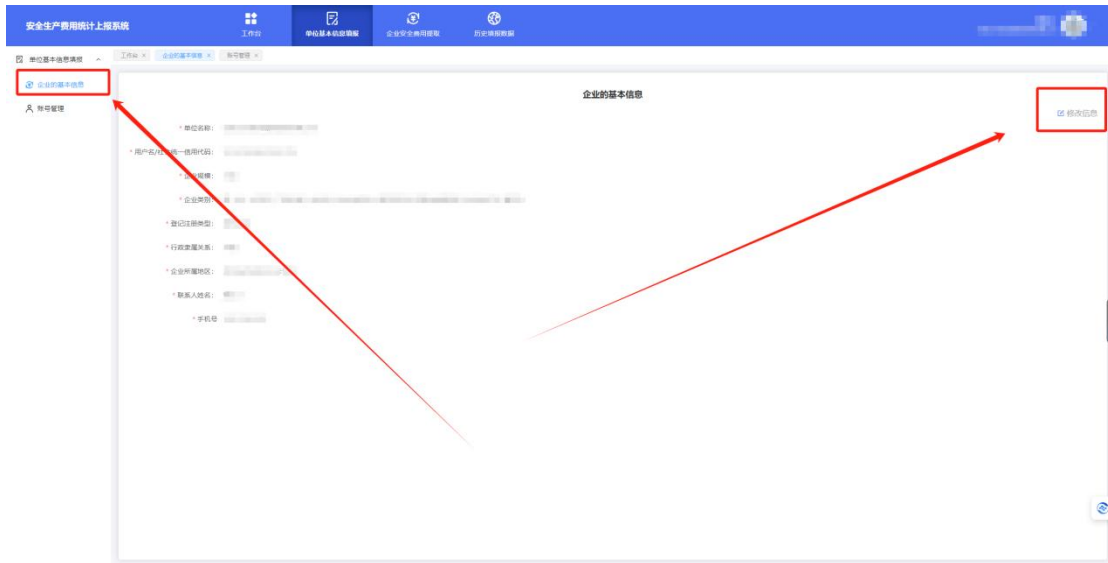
安全生产费用统计上报系统

工作台 单位基本信息填报 企业安全费用提取 历史填报数据

单位基本信息填报

企业的基本信息

账号管理

工作台 × 企业的基本信息 × 账号管理 ×

企业的基本信息

修改信息

* 单位名称: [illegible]

* 用户名/社会统一信用代码: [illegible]

* 企业规模: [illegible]

* 企业类别: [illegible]

* 登记注册类型: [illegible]

* 行政隶属关系: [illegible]

* 企业所属地区: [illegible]

* 联系人姓名: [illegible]

* 手机号 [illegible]